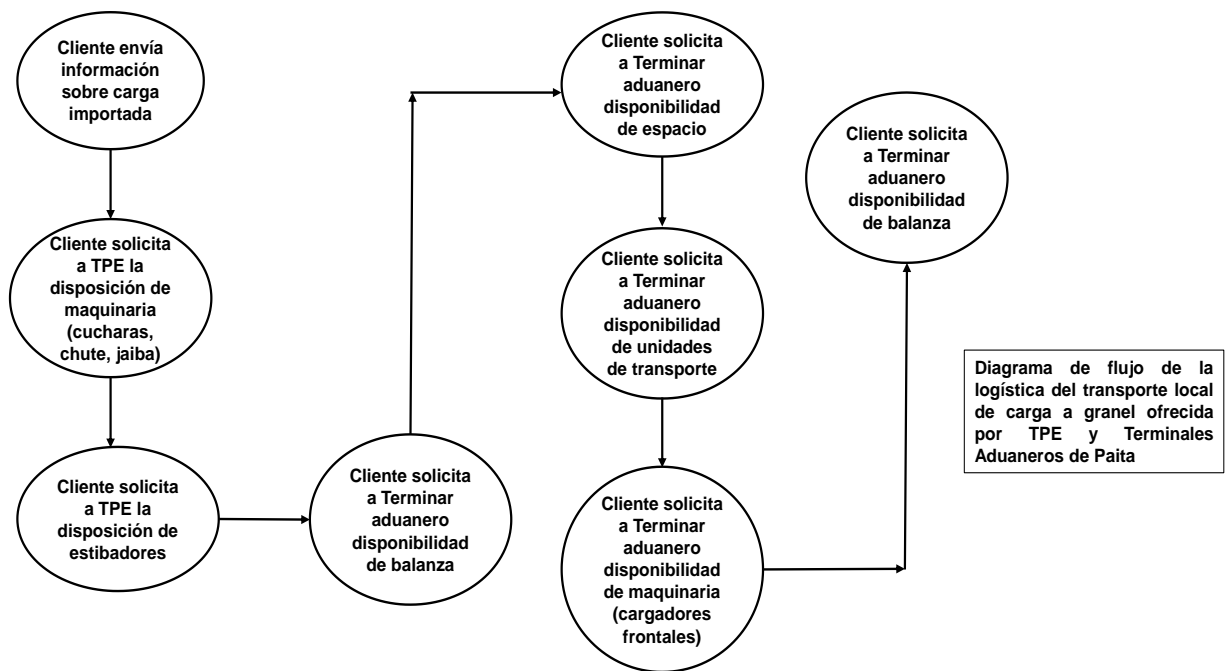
Cliente envía información sobre carga importada

Cliente solicita a TPE la disposición de maquinaria (cucharas, chute, jaiba)

Cliente solicita a TPE la disposición de estibadores

Cliente solicita a Terminar aduanero disponibilidad de balanza

Cliente solicita a Terminar aduanero disponibilidad de espacio

Cliente solicita a Terminar aduanero disponibilidad de unidades de transporte

Cliente solicita a Terminar aduanero disponibilidad de maquinaria (cargadores frontales)

Cliente solicita a Terminar aduanero disponibilidad de balanza

Diagrama de flujo de la logística del transporte local de carga a granel ofrecida por TPE y Terminales Aduaneros de Paita